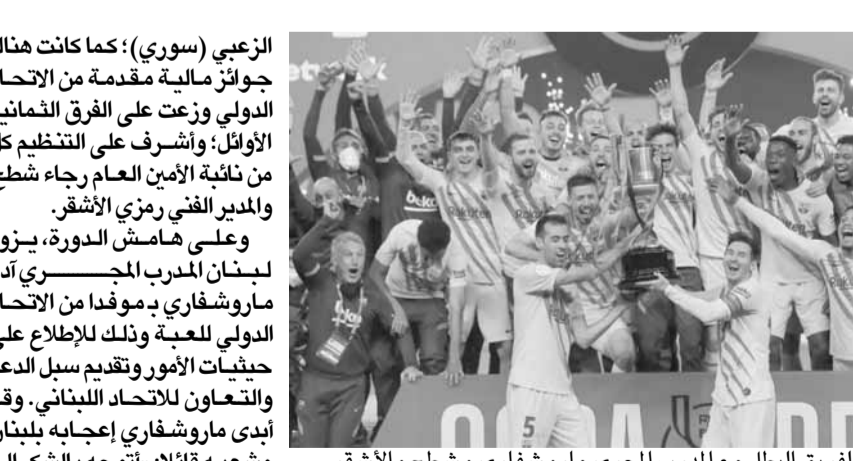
الزعبي (سوري)؛ كما كانت هناك جوائز مالية مقدمة من الاتحاد الدولي وزعت على الفرق الثمانية الأوائل؛ وأشرف على التنظيم كل من نائبة الأمين العام رجاء شطح والمدير الفني رمزي الأشقر.

وعلى هامش الدورة، يزور لبنان المدرب المجري آدم ماروشفاري بـ موفدا من الاتحاد الدولي للعبة وذلك للإطلاع على حيثيات الأمور وتقديم سبل الدعم والتعاون للاتحاد اللبناني. وقد أبدى ماروشفاري إعجابه بلبنان وشعبه قائلاً: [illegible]

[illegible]